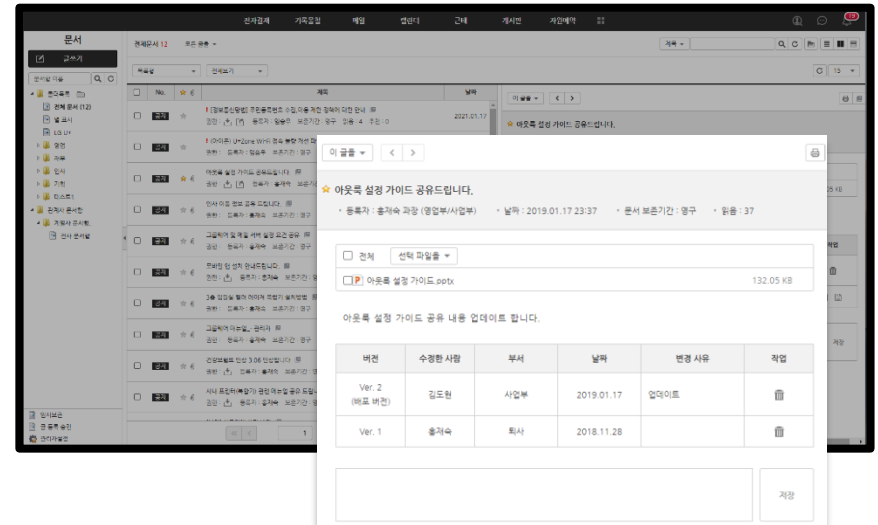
전자결재 커뮤니티 메일 캘린더 근태 게시판 자원예약

문서

글쓰기

문서함 이름

전체 문서 (12)

LG U+

영업

회계

인사

기획

공지사항

전체문서 12 보존 문서

이 글을 < >

아웃룩 설정 가이드 공유드립니다.

이 글을 < >

☆ 아웃룩 설정 가이드 공유드립니다.

• 등록자 : 홍재숙 과장 (영업부/사업부) • 날짜 : 2019.01.17 23:37 • 문서 보존기간 : 영구 • 읽음 : 37

전체 선택 파일을

P 아웃룩 설정 가이드.pptx 132.05 KB

아웃룩 설정 가이드 공유 내용 업데이트 합니다.

| 버전 | 수정한 사람 | 부서 | 날짜 | 변경 사유 | 작업 |
|---|---|---|---|---|---|
| Ver. 2 (배포 버전) | 김도현 | 사업부 | 2019.01.17 | 업데이트 | |
| Ver. 1 | 홍재숙 | 회사 | 2018.11.28 | | |

저장